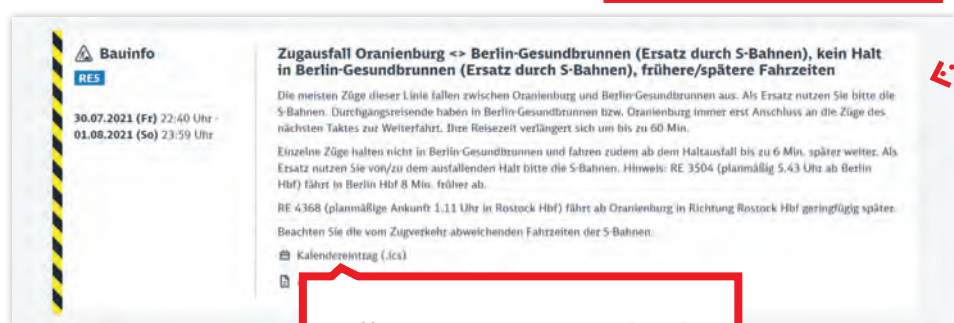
Bauinfo

RE5

30.07.2021 (Fr) 22:40 Uhr - 01.08.2021 (So) 23:59 Uhr

Zugausfall Oranienburg <> Berlin-Gesundbrunnen (Ersatz durch S-Bahnen), kein Halt in Berlin-Gesundbrunnen (Ersatz durch S-Bahnen), frühere/spätere Fahrzeiten

Die meisten Züge dieser Linie fallen zwischen Oranienburg und Berlin-Gesundbrunnen aus. Als Ersatz nutzen Sie bitte die S-Bahnen. Durchgangsreisende haben in Berlin-Gesundbrunnen bzw. Oranienburg immer erst Anschluss an die Züge des nächsten Taktes zur Weiterfahrt. Ihre Reisezeit verlängert sich um bis zu 60 Min.

Einzelne Züge halten nicht in Berlin-Gesundbrunnen und fahren zudem ab dem Haltausfall bis zu 6 Min. später weiter. Als Ersatz nutzen Sie von/zu dem ausfallenden Halt bitte die S-Bahnen. Hinweis: RE 3504 (planmäßig 5.43 Uhr ab Berlin Hbf) fährt in Berlin Hbf 8 Min. früher ab.

RE 4368 (planmäßige Ankunft 1.11 Uhr in Rostock Hbf) fährt ab Oranienburg in Richtung Rostock Hbf geringfügig später.

Beachten Sie die vom Zugverkehr abweichenden Fahrzeiten der S-Bahnen.

Kalendereintrag (.ics)

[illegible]